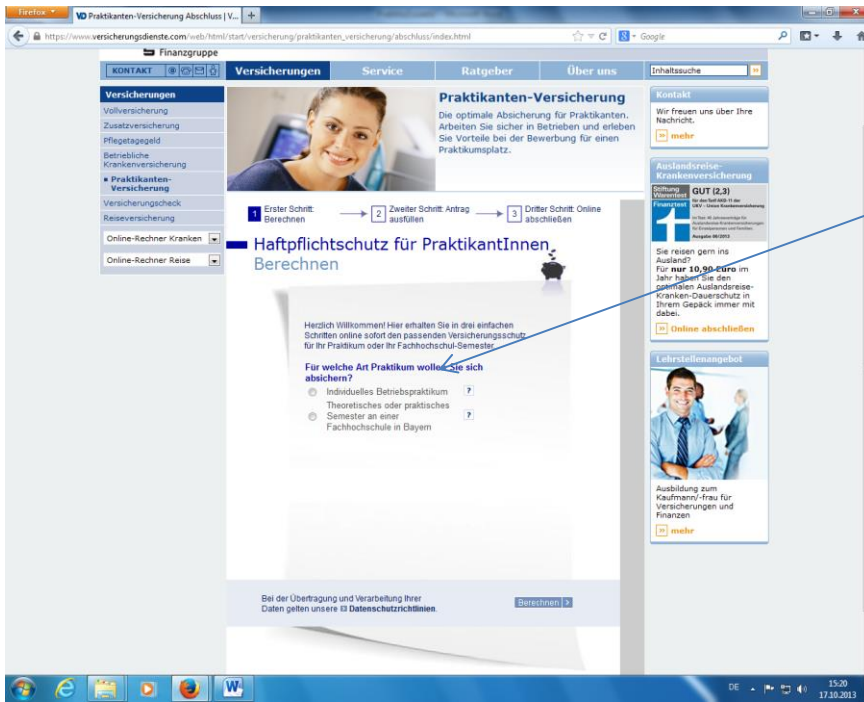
Firefox
VD Praktikanten-Versicherung Abschluss | V...
https://www.versicherungsdienste.com/web/html/start/versicherung/praktikanten_versicherung/abschluss/index.html
Google

Finanzgruppe

KONTAKT
Versicherungen
Service
Ratgeber
Über uns
Inhaltssuche

Versicherungen
Vollversicherung
Zusatzversicherung
Pflegetagegeld
Betriebliche Krankenversicherung
Praktikanten-Versicherung
Versicherungscheck
Reiseversicherung
Online-Rechner Kranken
Online-Rechner Reise

Praktikanten-Versicherung
Die optimale Absicherung für Praktikanten. Arbeiten Sie sicher in Betrieben und erleben Sie Vorteile bei der Bewerbung für einen Praktikumsplatz.

1 Erster Schritt: Berechnen
2 Zweiter Schritt: Antrag ausfüllen
3 Dritter Schritt: Online abschließen

Haftpflichtschutz für PraktikantInnen
Berechnen

Herzlich Willkommen! Hier erhalten Sie in drei einfachen Schritten online sofort den passenden Versicherungsschutz für Ihr Praktikum oder Ihr Fachhochschul-Semester.

Für welche Art Praktikum wollen Sie sich absichern?
Individuelles Betriebspraktikum ?
Theoretisches oder praktisches Semester an einer Fachhochschule in Bayern ?

Bei der Übertragung und Verarbeitung Ihrer Daten gelten unsere Datenschutzrichtlinien.
Berechnen

Kontakt
Wir freuen uns über Ihre Nachricht.
mehr

Auslandsreise-Krankenversicherung
Stiftung Warentest GUT (2,3)
Finanztest
Ausgabe 08/2013

Sie reisen gern ins Ausland? Für nur 10,90 Euro im Jahr haben Sie den optimalen Auslandsreise-Kranken-Dauerschutz in Ihrem Gepäck immer mit dabei.
Online abschließen

Lehrstellenangebot
Ausbildung zum Kaufmann/-frau für Versicherungen und Finanzen
mehr

DE
15:20
17.10.2013